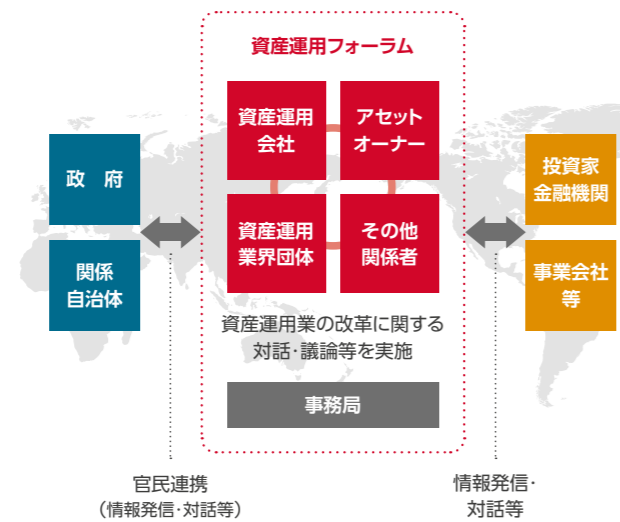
資産運用フォーラム

政　府

関係
自治体

資産運用
会社

アセット
オーナー

資産運用
業界団体

その他
関係者

投資家
金融機関

事業会社
等

資産運用業の改革に関する
対話・議論等を実施

事務局

官民連携
（情報発信・対話等）

情報発信・
対話等